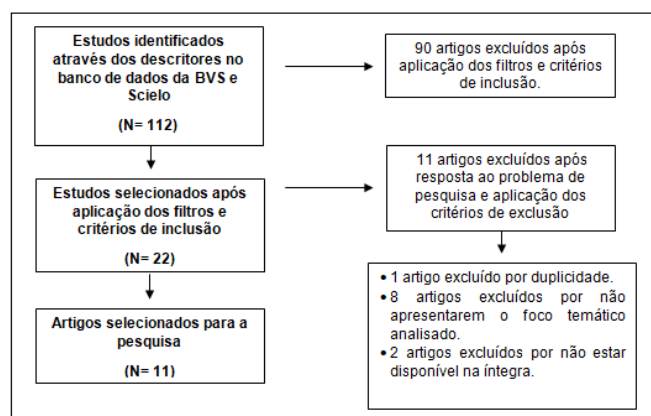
Estudos identificados através dos descritores no banco de dados da BVS e Scielo

(N= 112)

90 artigos excluídos após aplicação dos filtros e critérios de inclusão.

Estudos selecionados após aplicação dos filtros e critérios de inclusão

(N= 22)

11 artigos excluídos após resposta ao problema de pesquisa e aplicação dos critérios de exclusão

Artigos selecionados para a pesquisa

(N= 11)

• 1 artigo excluído por duplicidade.
• 8 artigos excluídos por não apresentarem o foco temático analisado.
• 2 artigos excluídos por não estar disponível na íntegra.